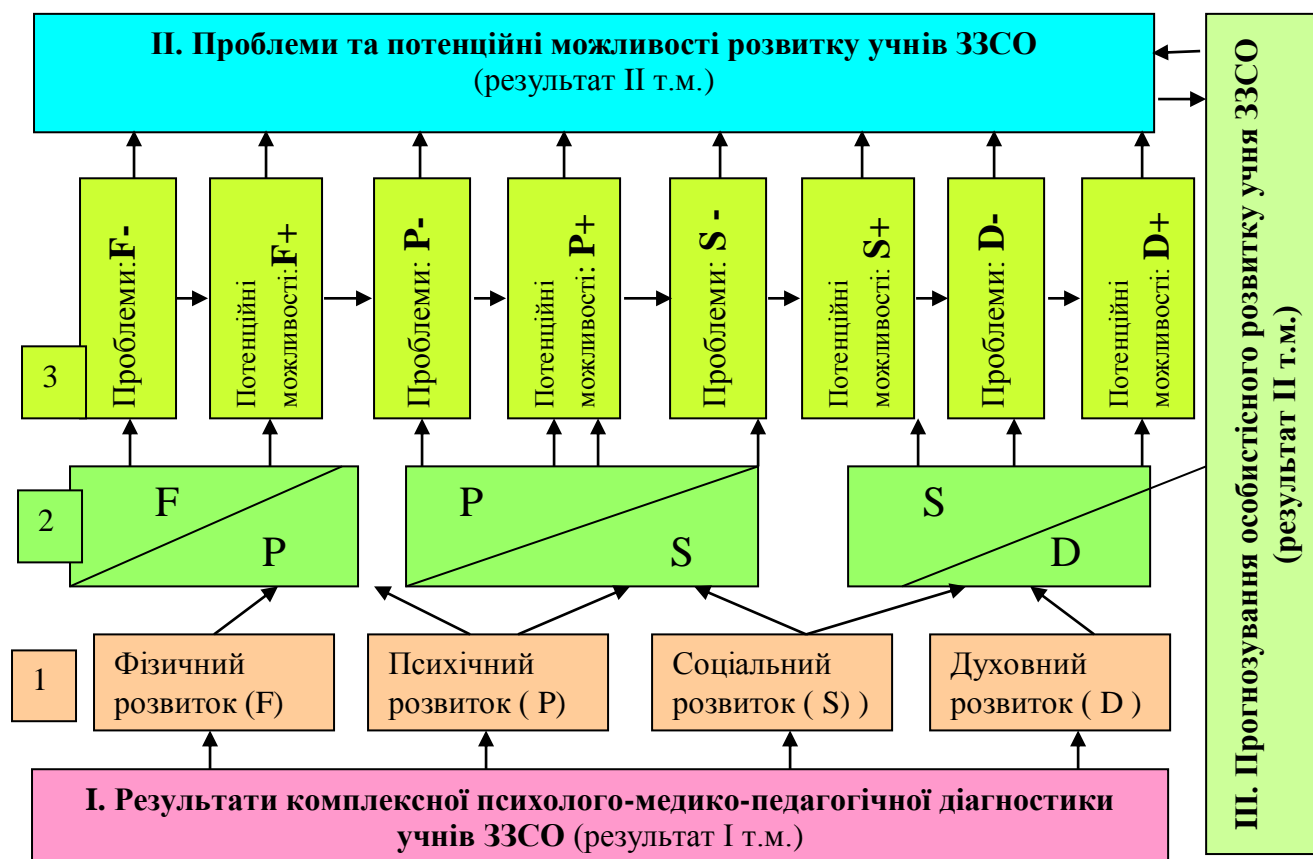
II. Проблеми та потенційні можливості розвитку учнів ЗЗСО (результат II т.м.)

Проблеми:F-

Потенційні можливості:F+

Проблеми: P-

Потенційні можливості: P+

Проблеми: S -

Потенційні можливості: S+

Проблеми: D-

Потенційні можливості: D+

3

2

F

P

P

S

S

D

1

Фізичний розвиток (F)

Психічний розвиток ( P)

Соціальний розвиток ( S) )

Духовний розвиток ( D )

I. Результати комплексної психолого-медико-педагогічної діагностики учнів ЗЗСО (результат I т.м.)

III. Прогнозування особистісного розвитку учня ЗЗСО (результат II т.м.)